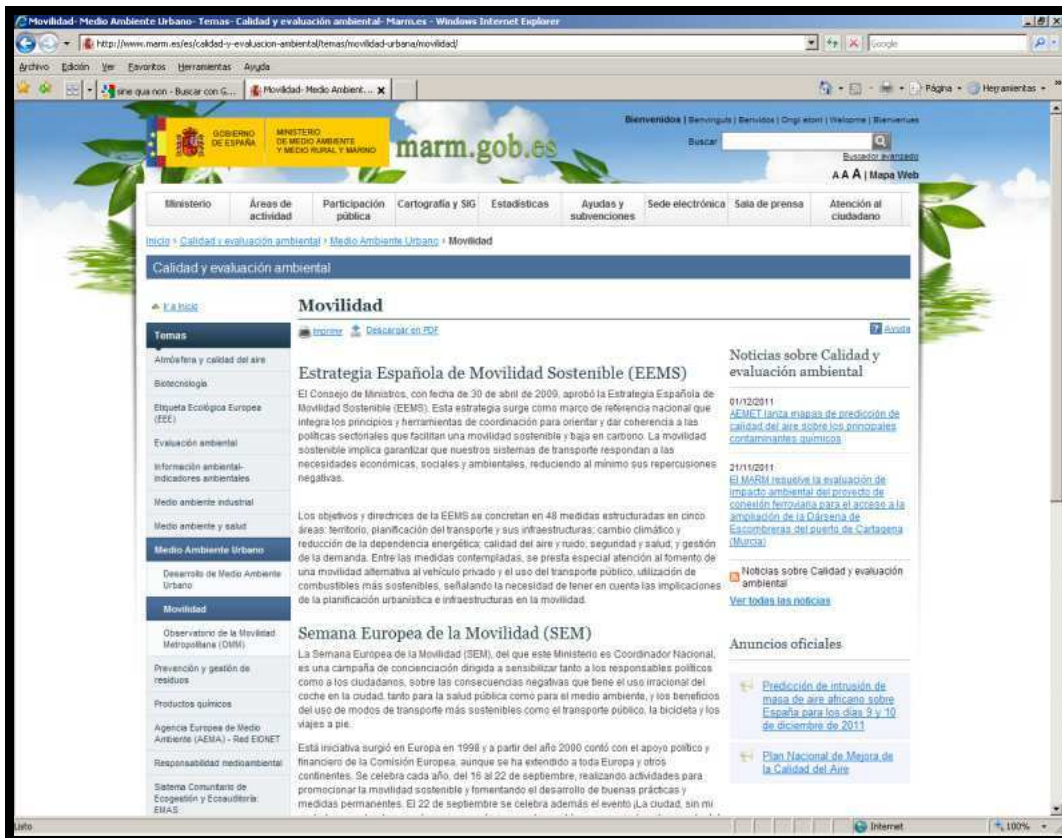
Movilidad- Medio Ambiente Urbano- Temas- Calidad y evaluación ambiental- Marm.es - Windows Internet Explorer

http://www.marm.es/es/calidad-y-evaluacion-ambiental/temas/movilidad-urbana/movilidad/

Google

Archivo Edición Ver Favoritos Herramientas Ayuda

sine qua non - Buscar con G... | Movilidad- Medio Ambient...

Página · Herramientas ·

GOBIERNO DE ESPAÑA | MINISTERIO DE MEDIO AMBIENTE Y MEDIO RURAL Y MARINO

marm.gob.es

Bienvenidos | Benvinguts | Benvidos | Ongi etorri | Welcome | Bienvenues

Buscar

Buscador avanzado

A A A | Mapa Web

Ministerio | Áreas de actividad | Participación pública | Cartografía y SIG | Estadísticas | Ayudas y subvenciones | Sede electrónica | Sala de prensa | Atención al ciudadano

Inicio › Calidad y evaluación ambiental › Medio Ambiente Urbano › Movilidad

Calidad y evaluación ambiental

Ir a Inicio

Temas

Atmósfera y calidad del aire

Biotecnología

Etiqueta Ecológica Europea (EEE)

Evaluación ambiental

Información ambiental-indicadores ambientales

Medio ambiente industrial

Medio ambiente y salud

Medio Ambiente Urbano

Desarrollo de Medio Ambiente Urbano

Movilidad

Observatorio de la Movilidad Metropolitana (OMM)

Prevención y gestión de residuos

Productos químicos

Agencia Europea de Medio Ambiente (AEMA) - Red EIONET

Responsabilidad medioambiental

Sistema Comunitario de Ecogestión y Ecoauditoría: EMAS

Movilidad

Imprimir | Descargar en PDF

Ayuda

Estrategia Española de Movilidad Sostenible (EEMS)

El Consejo de Ministros, con fecha de 30 de abril de 2009, aprobó la Estrategia Española de Movilidad Sostenible (EEMS). Esta estrategia surge como marco de referencia nacional que integra los principios y herramientas de coordinación para orientar y dar coherencia a las políticas sectoriales que facilitan una movilidad sostenible y baja en carbono. La movilidad sostenible implica garantizar que nuestros sistemas de transporte respondan a las necesidades económicas, sociales y ambientales, reduciendo al mínimo sus repercusiones negativas.

Los objetivos y directrices de la EEMS se concretan en 48 medidas estructuradas en cinco áreas: territorio, planificación del transporte y sus infraestructuras; cambio climático y reducción de la dependencia energética; calidad del aire y ruido; seguridad y salud; y gestión de la demanda. Entre las medidas contempladas, se presta especial atención al fomento de una movilidad alternativa al vehículo privado y el uso del transporte público, utilización de combustibles más sostenibles, señalando la necesidad de tener en cuenta las implicaciones de la planificación urbanística e infraestructuras en la movilidad.

Semana Europea de la Movilidad (SEM)

La Semana Europea de la Movilidad (SEM), del que este Ministerio es Coordinador Nacional, es una campaña de concienciación dirigida a sensibilizar tanto a los responsables políticos como a los ciudadanos, sobre las consecuencias negativas que tiene el uso irracional del coche en la ciudad, tanto para la salud pública como para el medio ambiente, y los beneficios del uso de modos de transporte más sostenibles como el transporte público, la bicicleta y los viajes a pie.

Está iniciativa surgió en Europa en 1998 y a partir del año 2000 contó con el apoyo político y financiero de la Comisión Europea, aunque se ha extendido a toda Europa y otros continentes. Se celebra cada año, del 16 al 22 de septiembre, realizando actividades para promocionar la movilidad sostenible y fomentando el desarrollo de buenas prácticas y medidas permanentes. El 22 de septiembre se celebra además el evento ¡La ciudad, sin mi

Noticias sobre Calidad y evaluación ambiental

01/12/2011
AEMET lanza mapas de predicción de calidad del aire sobre los principales contaminantes químicos

21/11/2011
El MARM resuelve la evaluación de impacto ambiental del proyecto de conexión ferroviaria para el acceso a la ampliación de la Dársena de Escombreras del puerto de Cartagena (Murcia)

Noticias sobre Calidad y evaluación ambiental

Ver todas las noticias

Anuncios oficiales

Predicción de intrusión de masa de aire africano sobre España para los días 9 y 10 de diciembre de 2011

Plan Nacional de Mejora de la Calidad del Aire

Listo | Internet | 100%